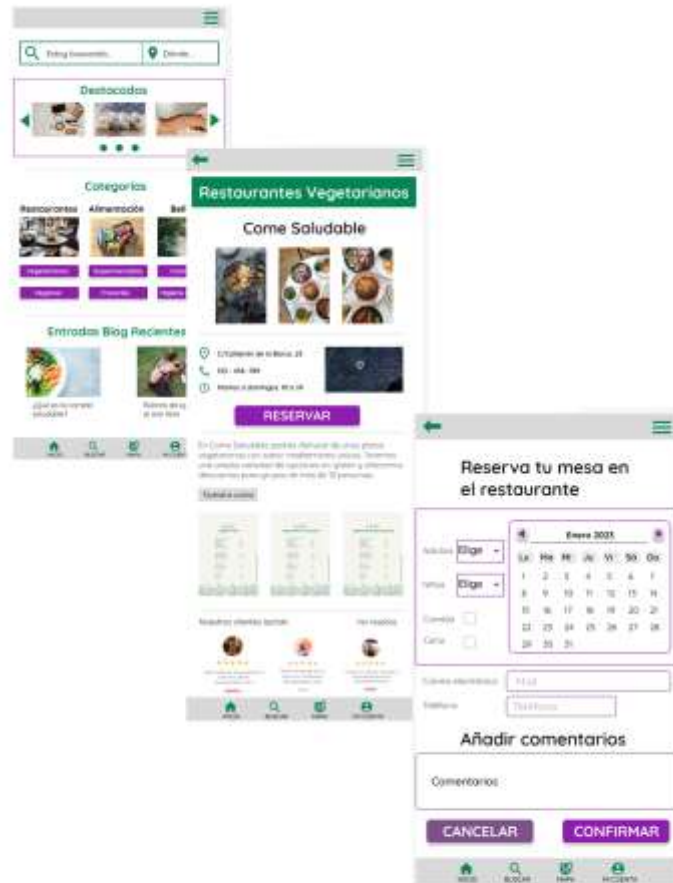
Estoy buscando...
Dónde...
Destacados
Categorías
Restaurantes
Alimentación
Bel
Vegetariano
Supermercados
Vegano
Fruterías
Entradas Blog Recientes
¿Qué es la comida saludable?
INICIO
BUSCAR
MAPA
MI CUENTA

Restaurantes Vegetarianos
Come Saludable
C/Calderón de la Barca, 25
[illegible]
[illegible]
RESERVAR
En Come Saludable podrás disfrutar de unos platos vegetarianos con sabor tradicional y únicos. Tenemos una amplia variedad de opciones sin gluten y ofrecemos descuentos para grupos de más de 10 personas.
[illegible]
Nuestros clientes opinan
Ver reseñas
INICIO
BUSCAR
MAPA
MI CUENTA

Reserva tu mesa en el restaurante
Adultos
Elige
Niños
Elige
Comida
Cena
Enero 2023
| Lu | Ma | Mi | Ju | Vi | Sa | Do |
|---|---|---|---|---|---|---|
| 1 | 2 | 3 | 4 | 5 | 6 | 7 |
| 8 | 9 | 10 | 11 | 12 | 13 | 14 |
| 15 | 16 | 17 | 18 | 19 | 20 | 21 |
| 22 | 23 | 24 | 25 | 26 | 27 | 28 |
| 29 | 30 | 31 | | | | |
Correo electrónico
E-Mail
Teléfono
Teléfono
Añadir comentarios
Comentarios
CANCELAR
CONFIRMAR
INICIO
BUSCAR
MAPA
MI CUENTA